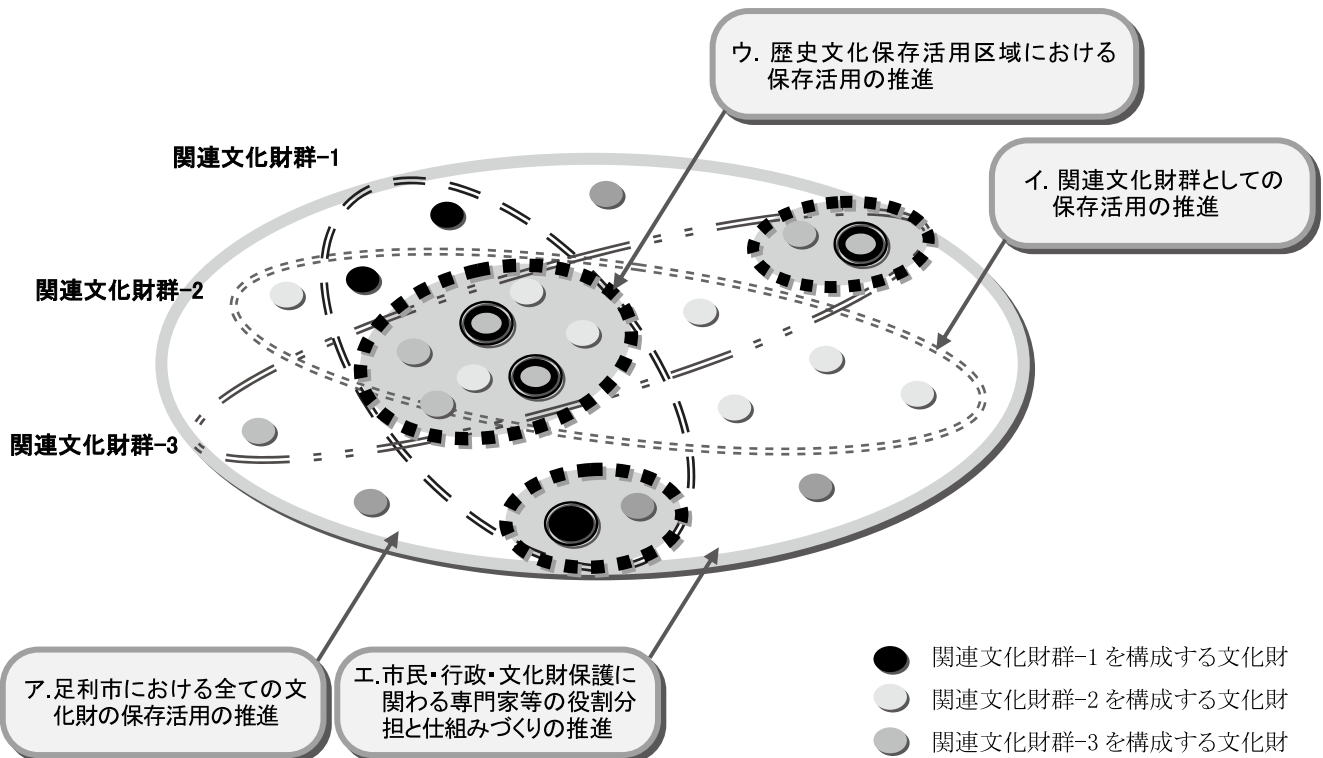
ウ. 歴史文化保存活用区域における保存活用の推進

関連文化財群-1

イ. 関連文化財群としての保存活用の推進

関連文化財群-2

関連文化財群-3

ア.足利市における全ての文化財の保存活用の推進

エ.市民・行政・文化財保護に関わる専門家等の役割分担と仕組みづくりの推進

関連文化財群-1 を構成する文化財

関連文化財群-2 を構成する文化財

関連文化財群-3 を構成する文化財